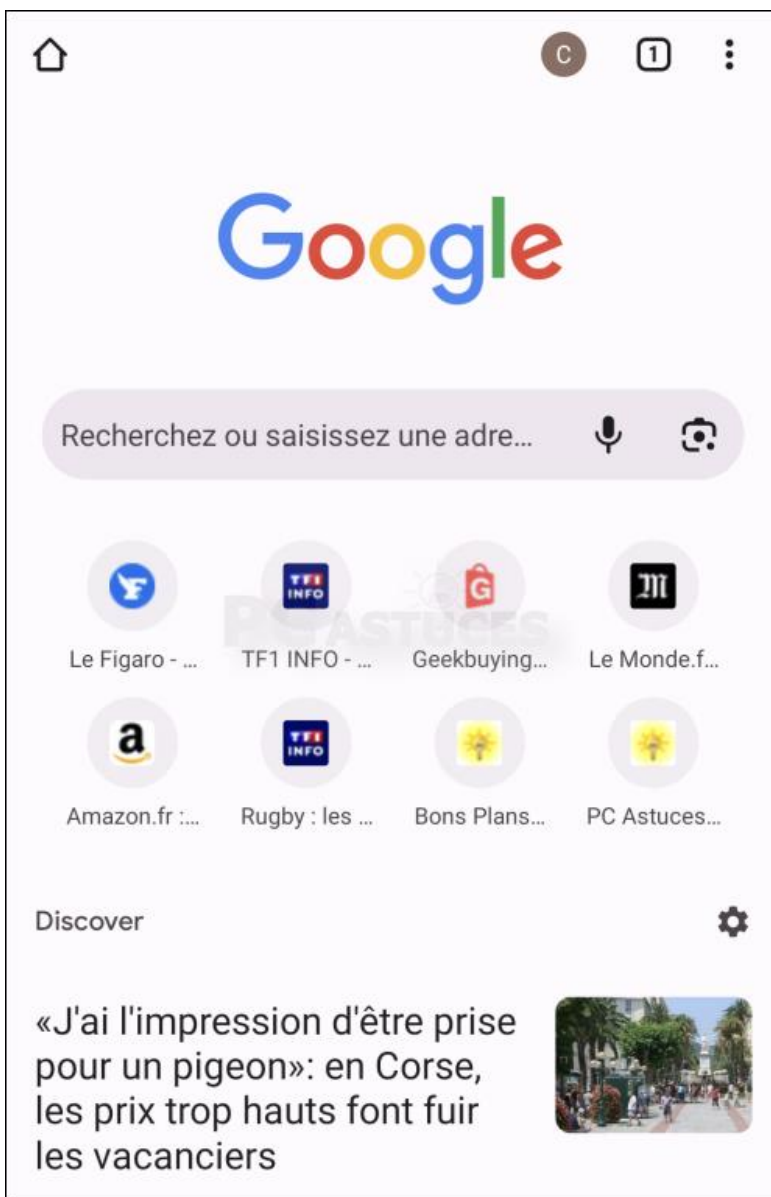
C

1

Google

Recherchez ou saisissez une adre...

TF1 INFO

G

M

PC ASTUCES

Le Figaro - ...

TF1 INFO - ...

Geekbuying...

Le Monde.f...

a

TF1 INFO

Amazon.fr :...

Rugby : les ...

Bons Plans...

PC Astuces...

Discover

«J'ai l'impression d'être prise pour un pigeon»: en Corse, les prix trop hauts font fuir les vacanciers